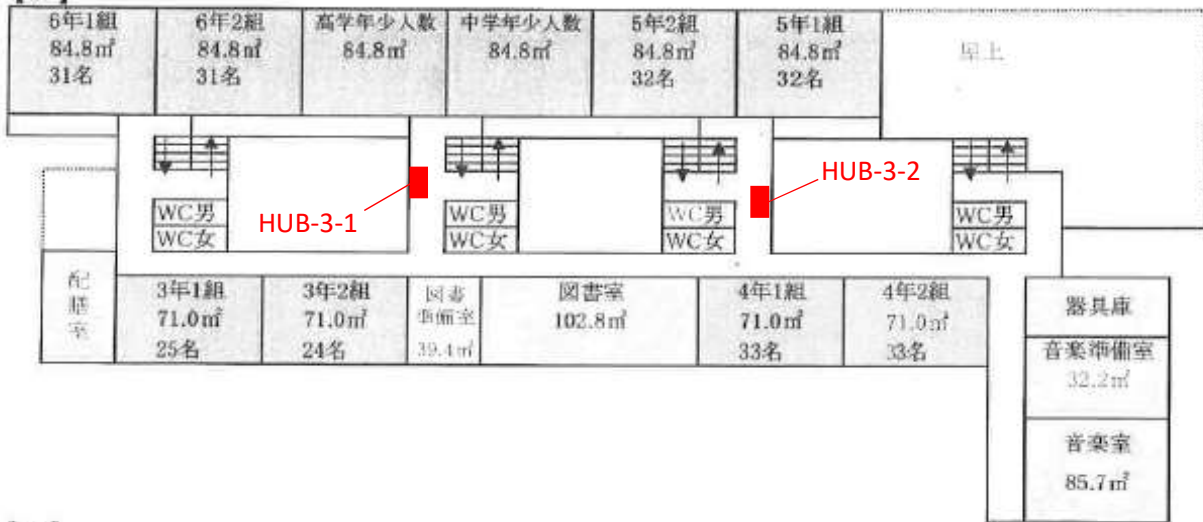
6年1組
84.8㎡
31名

6年2組
84.8㎡
31名

高学年少人数
84.8㎡

中学年少人数
84.8㎡

5年2組
84.8㎡
32名

5年1組
84.8㎡
32名

屋上

WC男
WC女

HUB-3-1

WC男
WC女

WC男
WC女

HUB-3-2

WC男
WC女

配膳室

3年1組
71.0㎡
25名

3年2組
71.0㎡
24名

図書準備室
39.4㎡

図書室
102.8㎡

4年1組
71.0㎡
33名

4年2組
71.0㎡
33名

器具庫

音楽準備室
32.2㎡

音楽室
85.7㎡